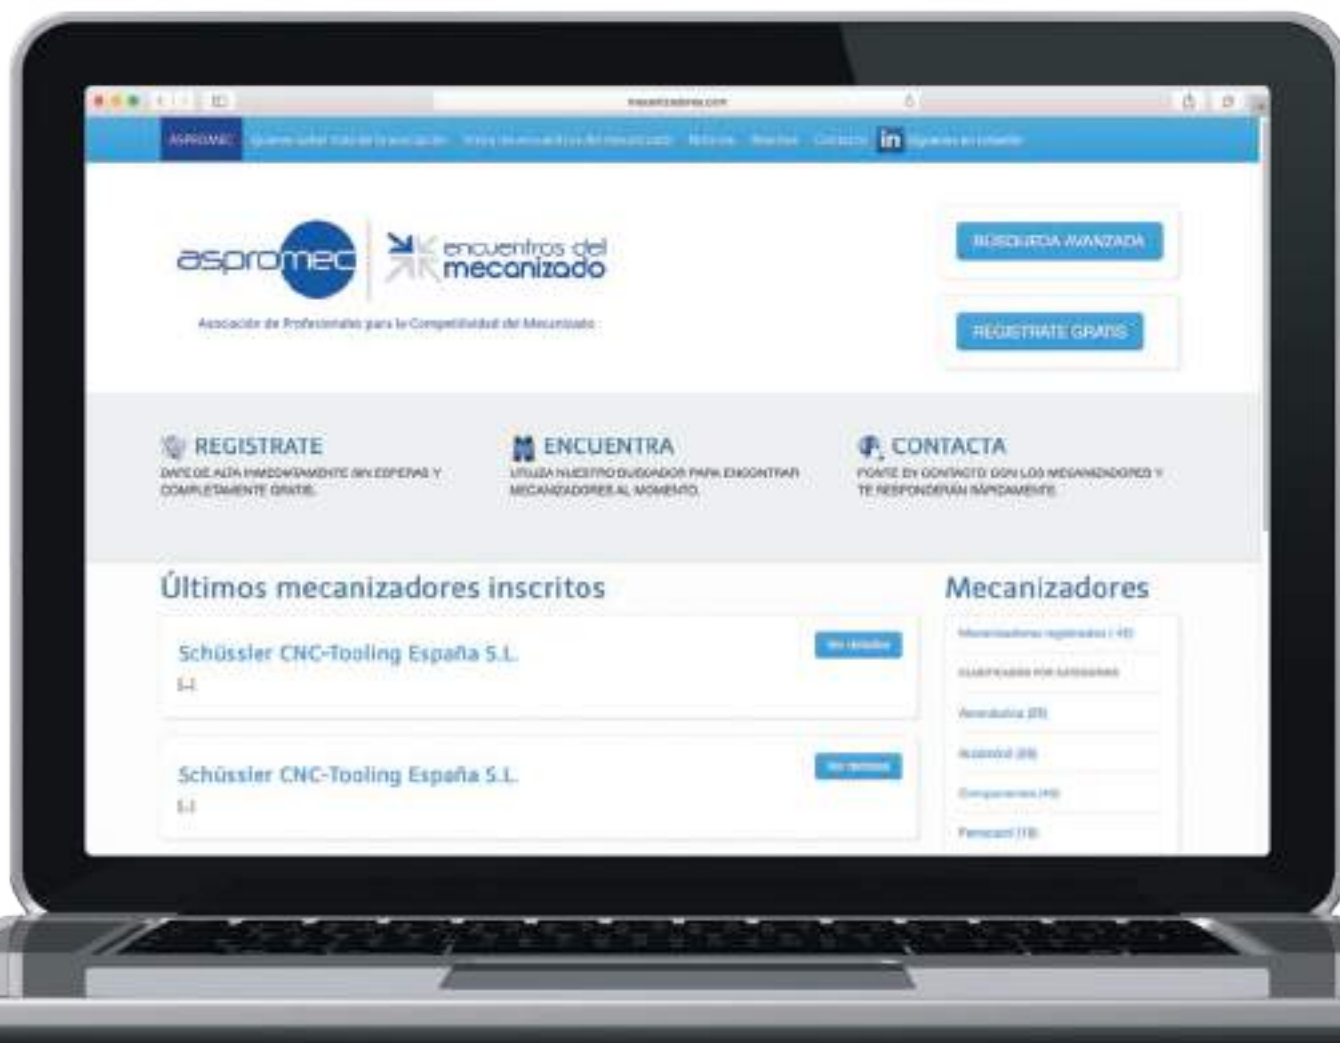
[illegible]

ASPROMEC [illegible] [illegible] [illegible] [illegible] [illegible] in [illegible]

aspromec

encuentros del mecanizado

Asociación de Profesionales para la Competitividad del Mecanizado

BÚSQUEDA AVANZADA

REGISTRATE GRATIS

REGISTRATE
DATE DE ALTA INMEDIATAMENTE SIN ESPERAS Y COMPLETAMENTE GRATIS.

ENCUENTRA
UTILIZA NUESTRO BUSCADOR PARA ENCONTRAR MECANIZADORES AL MOMENTO.

CONTACTA
PONTE EN CONTACTO CON LOS MECANIZADORES Y TE RESPONDERÁN RÁPIDAMENTE.

Últimos mecanizadores inscritos

Schüssler CNC-Tooling España S.L.
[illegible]
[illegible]

Schüssler CNC-Tooling España S.L.
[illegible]
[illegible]

Mecanizadores

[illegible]
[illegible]
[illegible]
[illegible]
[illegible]
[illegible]